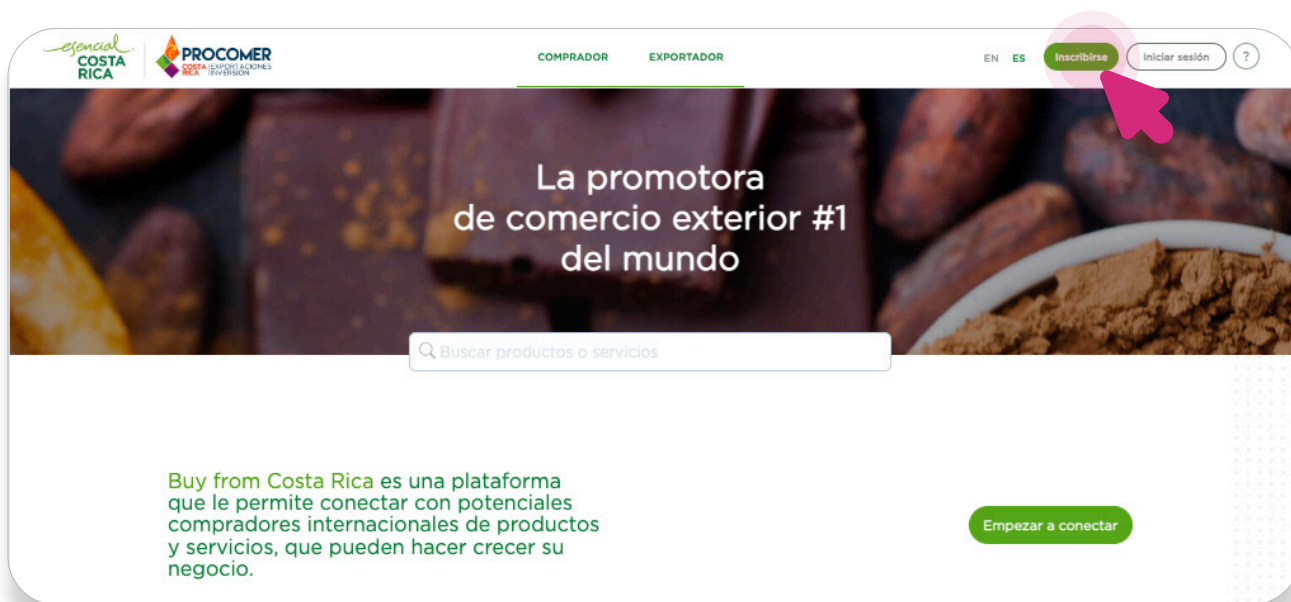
esencial COSTA RICA

PROCOMER COSTA RICA EXPORTACIONES INVERSIÓN

COMPRADOR EXPORTADOR

EN ES Inscribirse Iniciar sesión ?

La promotora de comercio exterior #1 del mundo

Buscar productos o servicios

Buy from Costa Rica es una plataforma que le permite conectar con potenciales compradores internacionales de productos y servicios, que pueden hacer crecer su negocio.

Empezar a conectar